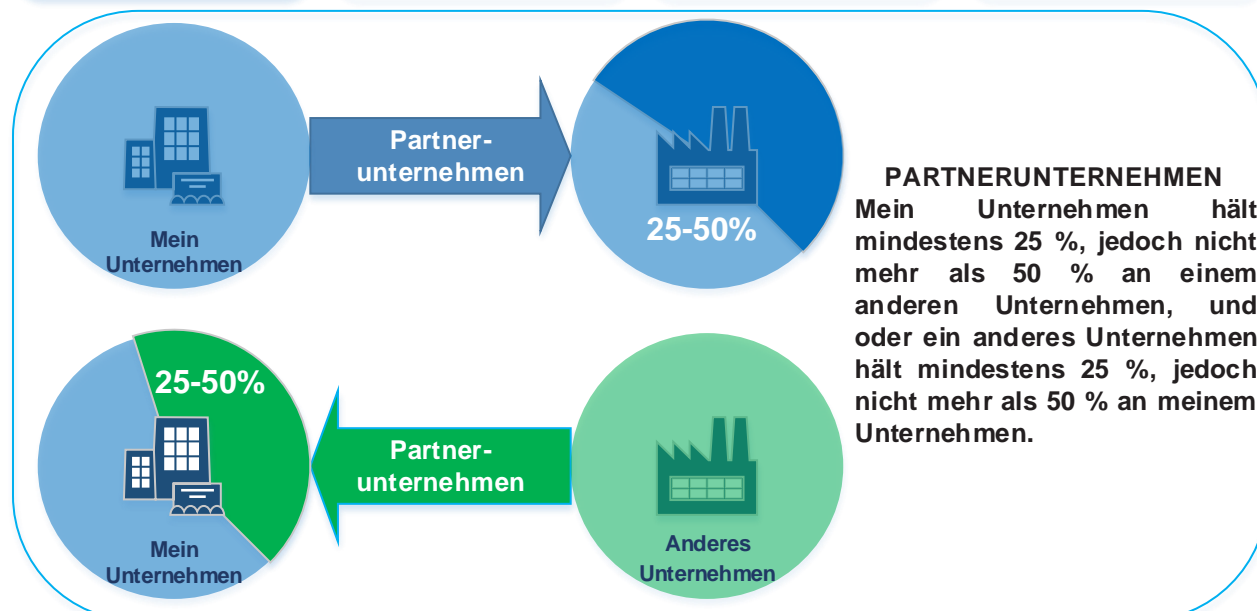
Mein Unternehmen

Partner-unternehmen

25-50%

PARTNERUNTERNEHMEN

Mein Unternehmen hält mindestens 25 %, jedoch nicht mehr als 50 % an einem anderen Unternehmen, und oder ein anderes Unternehmen hält mindestens 25 %, jedoch nicht mehr als 50 % an meinem Unternehmen.

25-50%

Partner-unternehmen

Mein Unternehmen

Anderes Unternehmen